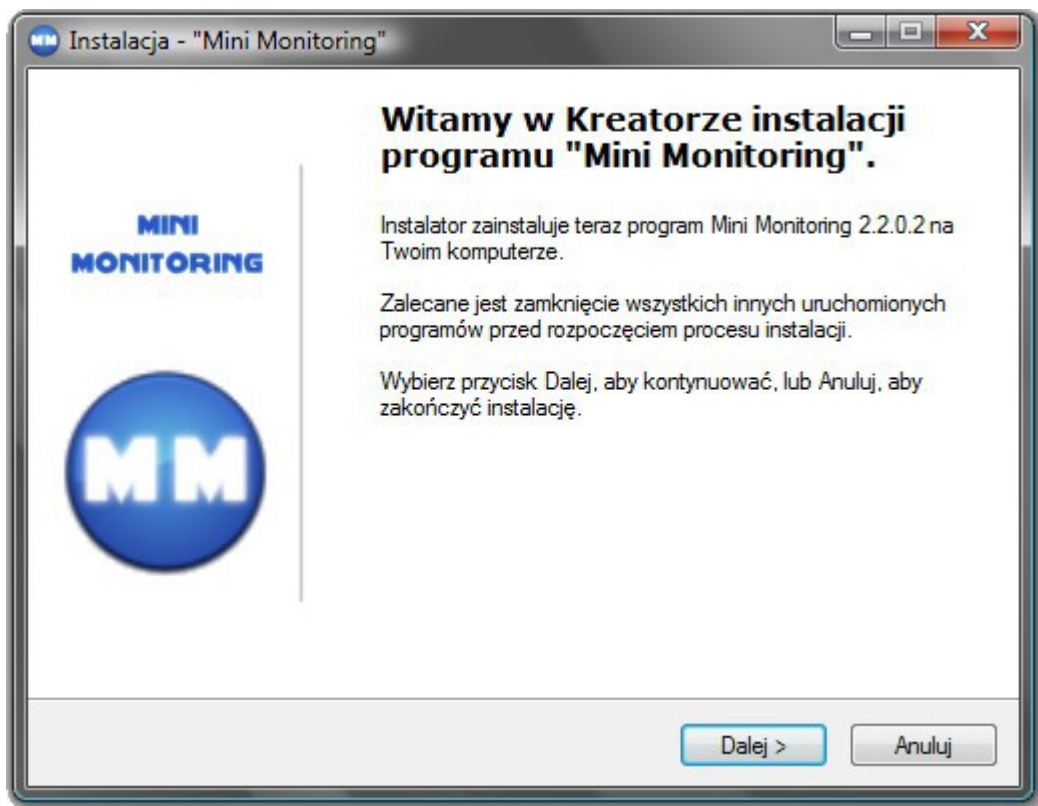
Instalacja - "Mini Monitoring"

MINI MONITORING

MM

Witamy w Kreatorze instalacji programu "Mini Monitoring".

Instalator zainstaluje teraz program Mini Monitoring 2.2.0.2 na Twoim komputerze.

Zalecane jest zamknięcie wszystkich innych uruchomionych programów przed rozpoczęciem procesu instalacji.

Wybierz przycisk Dalej, aby kontynuować, lub Anuluj, aby zakończyć instalację.

Dalej >

Anuluj